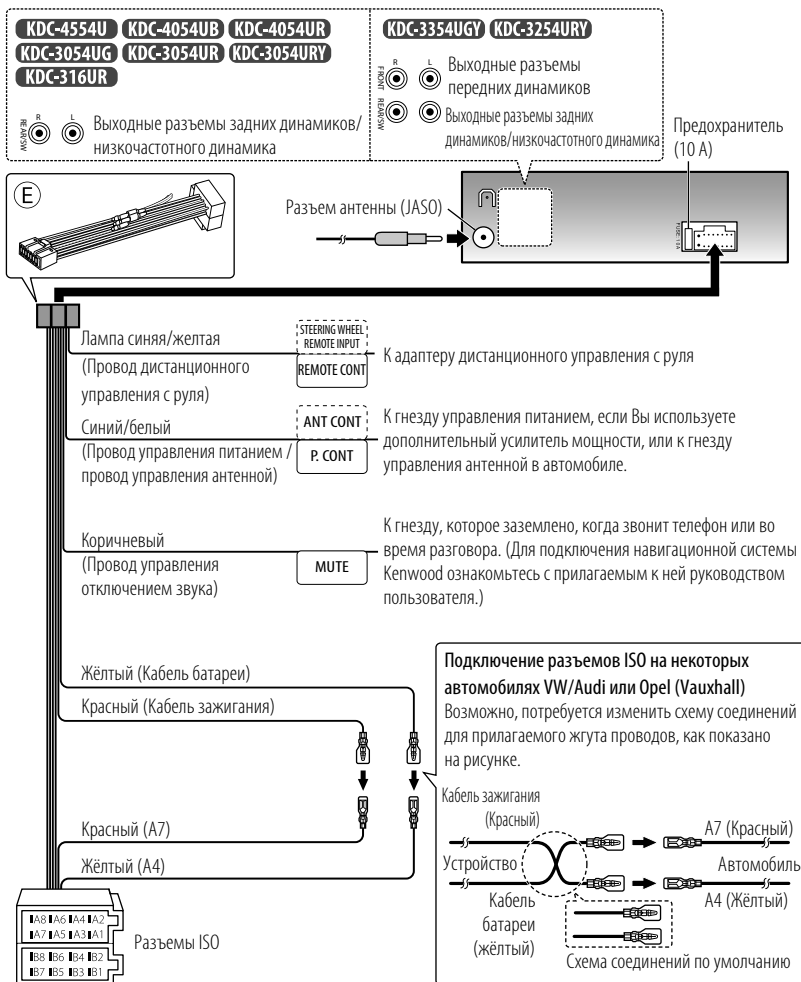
KDC-4554U KDC-4054UB KDC-4054UR
KDC-3054UG KDC-3054UR KDC-3054URY
KDC-316UR

REAR/SW R L

Выходные разъемы задних динамиков/низкочастотного динамика

KDC-3354UGY KDC-3254URY

FRONT R L

Выходные разъемы передних динамиков

REAR/SW

Выходные разъемы задних динамиков/низкочастотного динамика

Предохранитель (10 A)

E

Разъем антенны (JASO)

FUSE 10A

Лампа синяя/желтая
(Провод дистанционного управления с руля)

STEERING WHEEL REMOTE INPUT

REMOTE CONT

К адаптеру дистанционного управления с руля

Синий/белый
(Провод управления питанием / провод управления антенной)

ANT CONT

P. CONT

К гнезду управления питанием, если Вы используете дополнительный усилитель мощности, или к гнезду управления антенной в автомобиле.

Коричневый
(Провод управления отключением звука)

MUTE

К гнезду, которое заземлено, когда звонит телефон или во время разговора. (Для подключения навигационной системы Kenwood ознакомьтесь с прилагаемым к ней руководством пользователя.)

Жёлтый (Кабель батареи)

Красный (Кабель зажигания)

Красный (A7)

Жёлтый (A4)

A8 A6 A4 A2
A7 A5 A3 A1

B8 B6 B4 B2
B7 B5 B3 B1

Разъемы ISO

Подключение разъемов ISO на некоторых автомобилях VW/Audi или Opel (Vauxhall)
Возможно, потребуется изменить схему соединений для прилагаемого жгута проводов, как показано на рисунке.

Кабель зажигания (Красный)

A7 (Красный)

Устройство

Автомобиль

Кабель батареи (жёлтый)

A4 (Жёлтый)

Схема соединений по умолчанию